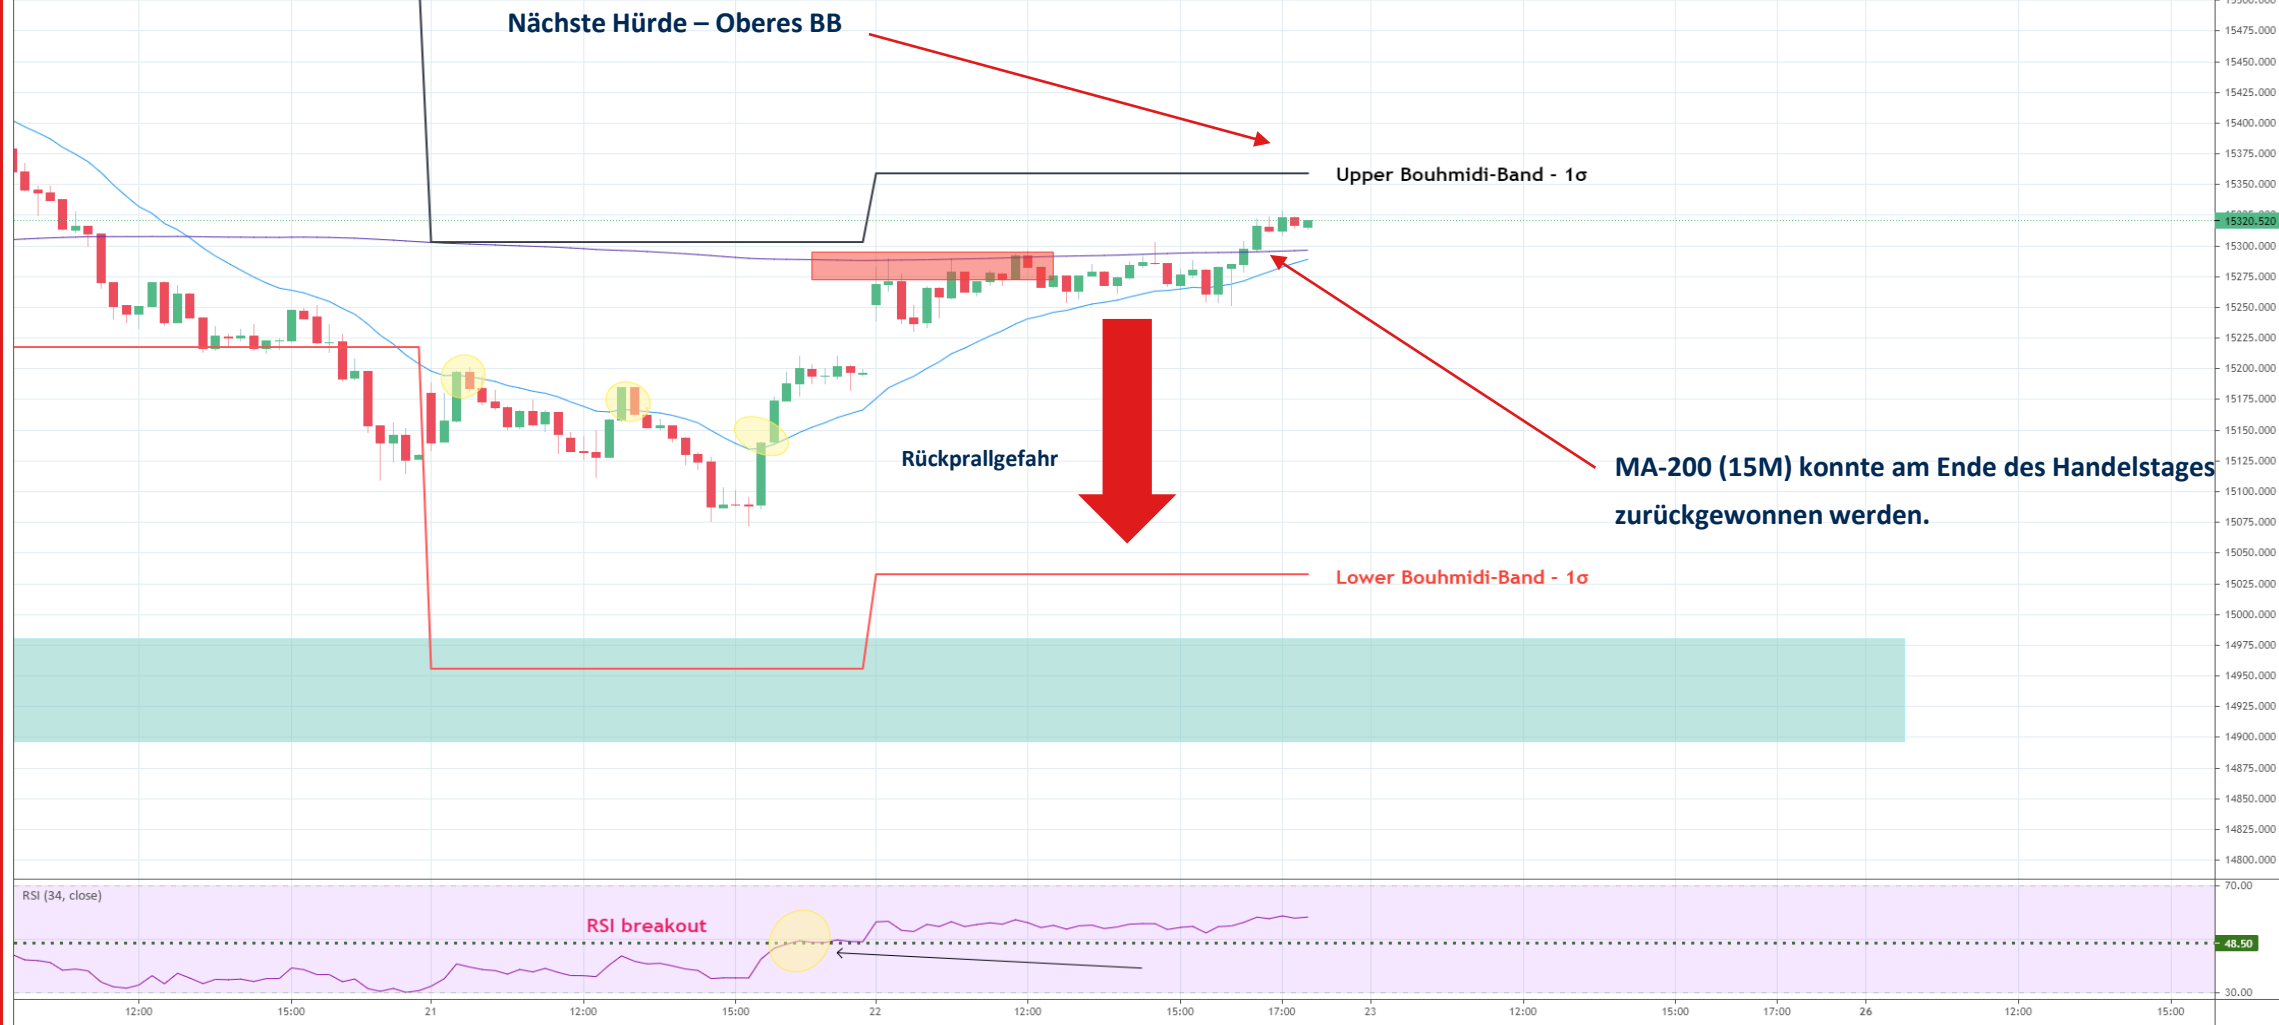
Nächste Hürde – Oberes BB

Upper Bouhmidi-Band - 1σ

Rückprallgefahr

MA-200 (15M) konnte am Ende des Handelstages zurückgewonnen werden.

Lower Bouhmidi-Band - 1σ

RSI (34, close)

RSI breakout

15475.000
15450.000
15425.000
15400.000
15375.000
15350.000
15320.520
15300.000
15275.000
15250.000
15225.000
15200.000
15175.000
15150.000
15125.000
15100.000
15075.000
15050.000
15025.000
15000.000
14975.000
14950.000
14925.000
14900.000
14875.000
14850.000
14825.000
14800.000
70.00
48.50
30.00

12:00 15:00 21 12:00 15:00 22 12:00 15:00 17:00 23 12:00 15:00 17:00 26 12:00 15:00